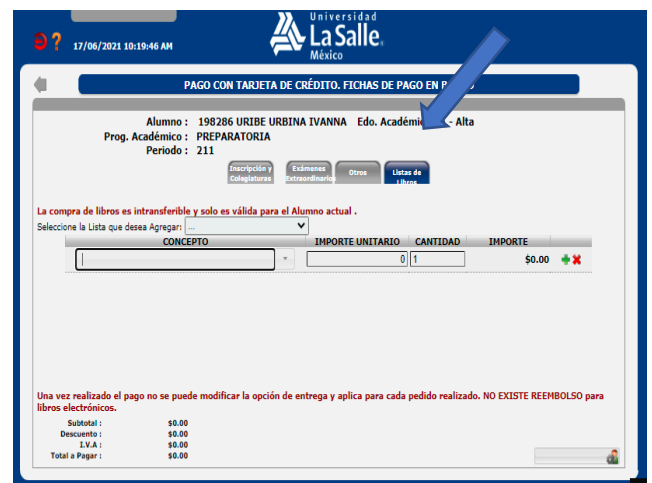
17/06/2021 10:19:46 AM

Universidad La Salle México

PAGO CON TARJETA DE CRÉDITO. FICHAS DE PAGO EN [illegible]

Alumno : 198286 URIBE URBINA IVANNA Edo. Académi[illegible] - Alta
Prog. Académico : PREPARATORIA
Periodo : 211

Inscripción y Colegiaturas | Exámenes Extraordinarios | Otros | Listas de Libros

La compra de libros es intransferible y solo es válida para el Alumno actual .

Seleccione la Lista que desea Agregar: ...

| CONCEPTO | IMPORTE UNITARIO | CANTIDAD | IMPORTE |
|---|---|---|---|
| | 0 | 1 | $0.00 |

Una vez realizado el pago no se puede modificar la opción de entrega y aplica para cada pedido realizado. NO EXISTE REEMBOLSO para libros electrónicos.

Subtotal : $0.00
Descuento : $0.00
I.V.A : $0.00
Total a Pagar : $0.00